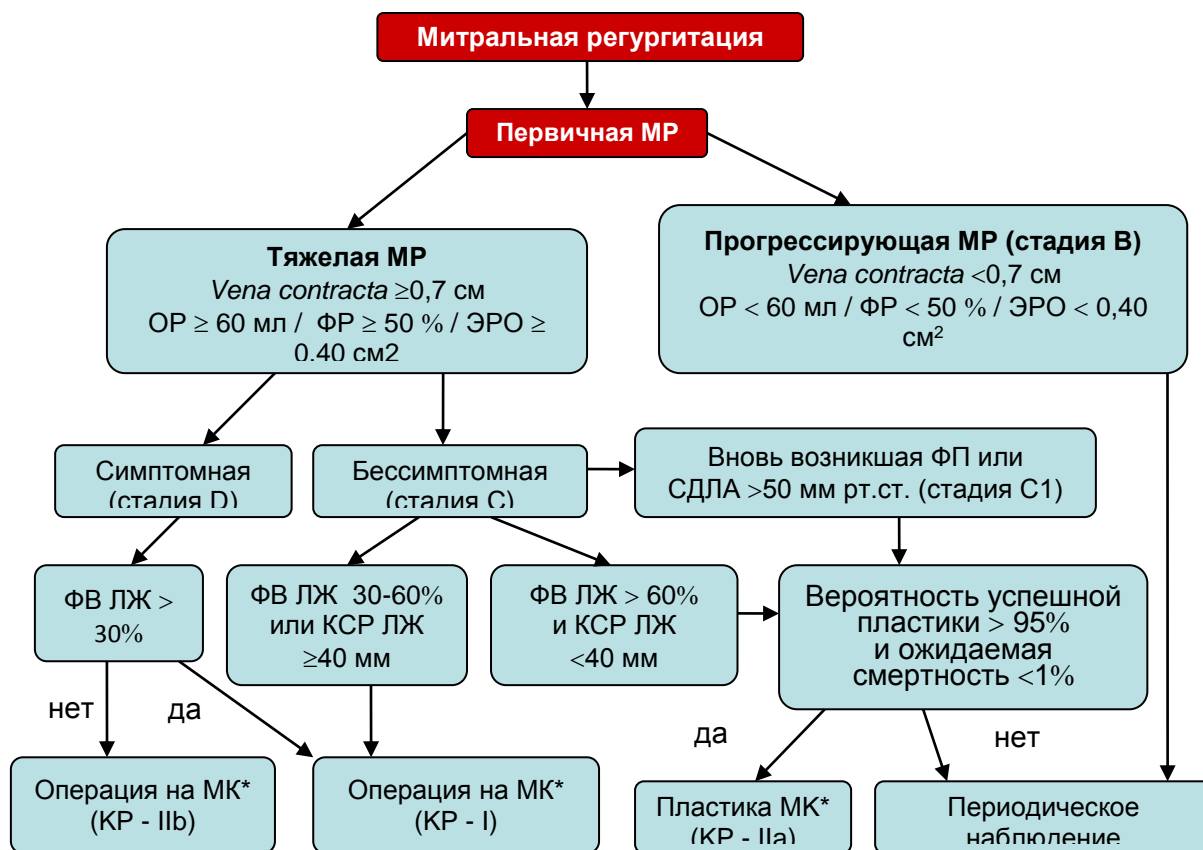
Митральная регургитация

Первичная МР

Тяжелая МР
*Vena contracta* ≥0,7 см
ОР ≥ 60 мл / ФР ≥ 50 % / ЭРО ≥ 0,40 см2

Прогрессирующая МР (стадия B)
*Vena contracta* <0,7 см
ОР < 60 мл / ФР < 50 % / ЭРО < 0,40 см$^2$

Симптомная (стадия D)

Бессимптомная (стадия C)

Вновь возникшая ФП или СДЛА >50 мм рт.ст. (стадия C1)

ФВ ЛЖ > 30%

ФВ ЛЖ 30-60% или КСР ЛЖ ≥40 мм

ФВ ЛЖ > 60% и КСР ЛЖ <40 мм

Вероятность успешной пластики > 95% и ожидаемая смертность <1%

нет

да

да

нет

Операция на МК* (КР - IIb)

Операция на МК* (КР - I)

Пластика МК* (КР - IIa)

Периодическое наблюдение